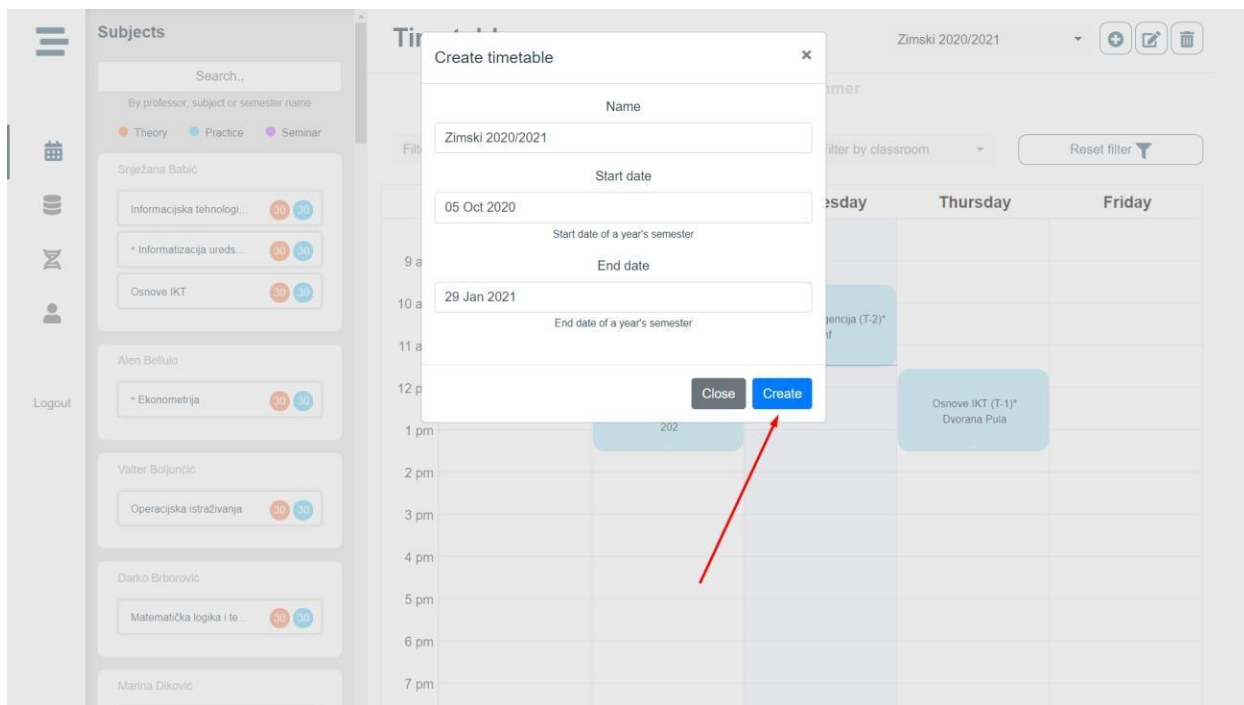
Subjects

Search..

By professor, subject or semester name

Theory Practice Seminar

Snježana Babić

Informacijska tehnologi... 30 30

* Informatizacija ureds... 30 30

Osnove IKT 30 30

Alen Bellulo

* Ekonometrija 30 30

Valter Boljunčić

Operacijska istraživanja 30 30

Darko Brborović

Matematička logika i te... 30 30

Marina Diković

Logout

Ti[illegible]

Zimski 2020/2021

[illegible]mer

Filt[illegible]

Filter by classroom

Reset filter

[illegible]esday

Thursday

Friday

9 a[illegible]

10 a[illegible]

11 a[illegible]

12 p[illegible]

1 pm

2 pm

3 pm

4 pm

5 pm

6 pm

7 pm

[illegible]gencija (T-2)*

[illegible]f

202

Osnove IKT (T-1)*
Dvorana Pula

Create timetable

×

Name

Zimski 2020/2021

Start date

05 Oct 2020

Start date of a year's semester

End date

29 Jan 2021

End date of a year's semester

Close

Create